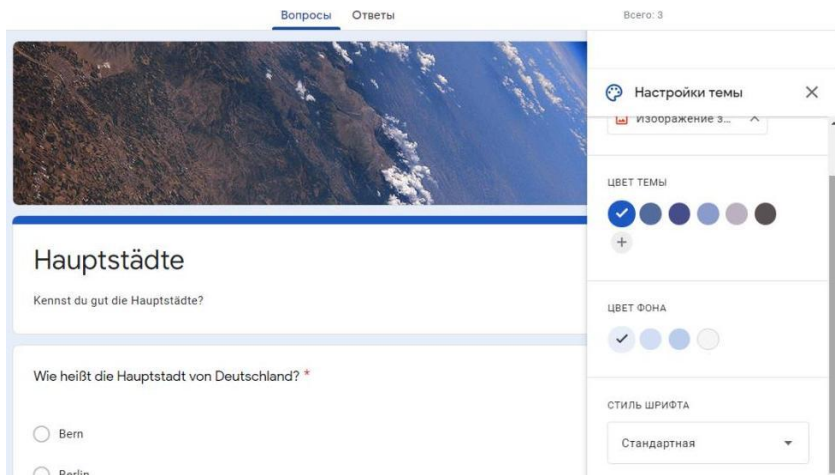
Вопросы Ответы

Всего: 3

Hauptstädte

Kennst du gut die Hauptstädte?

Wie heißt die Hauptstadt von Deutschland? *

Bern

Berlin

Настройки темы

Изображение з...

ЦВЕТ ТЕМЫ

+

ЦВЕТ ФОНА

СТИЛЬ ШРИФТА

Стандартная